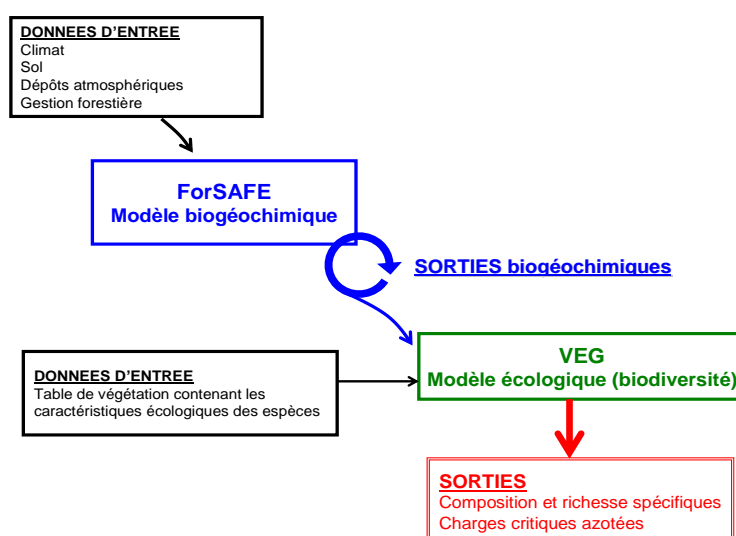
DONNEES D'ENTREE
Climat
Sol
Dépôts atmosphériques
Gestion forestière

ForSAFE
Modèle biogéochimique

SORTIES biogéochimiques

DONNEES D'ENTREE
Table de végétation contenant les caractéristiques écologiques des espèces

VEG
Modèle écologique (biodiversité)

SORTIES
Composition et richesse spécifiques
Charges critiques azotées